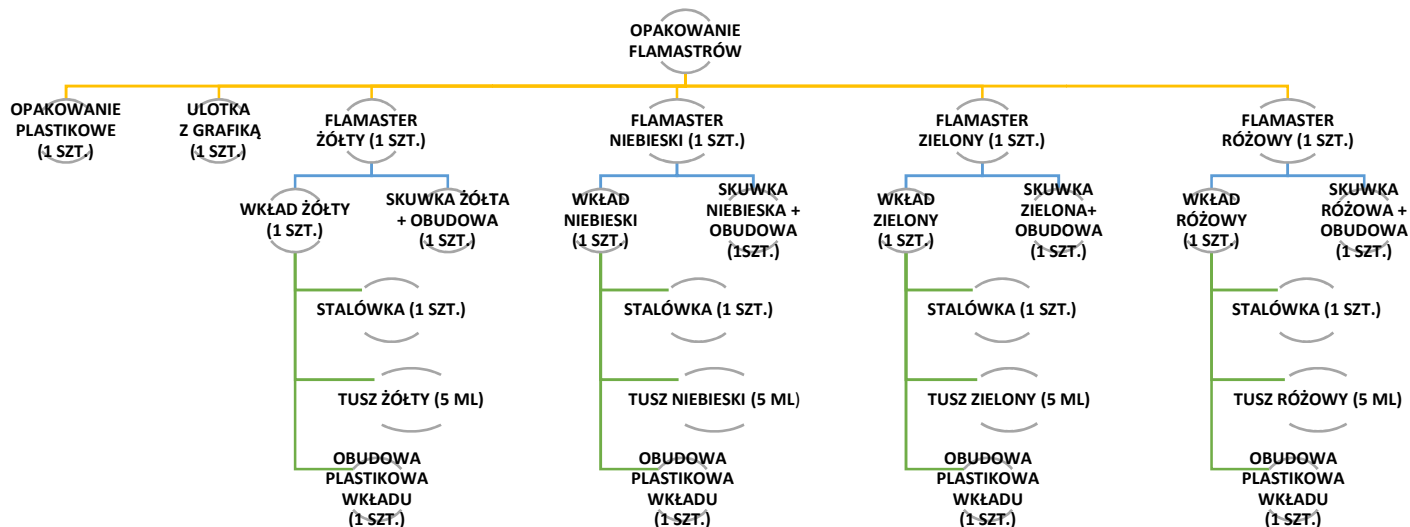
OPAKOWANIE FLAMASTRÓW

OPAKOWANIE PLASTIKOWE (1 SZT.)

ULOTKA Z GRAFIKĄ (1 SZT.)

FLAMASTER ŻÓŁTY (1 SZT.)

WKŁAD ŻÓŁTY (1 SZT.)

SKUWKA ŻÓŁTA + OBUDOWA (1 SZT.)

STALÓWKA (1 SZT.)

TUSZ ŻÓŁTY (5 ML)

OBUDOWA PLASTIKOWA WKŁADU (1 SZT.)

FLAMASTER NIEBIESKI (1 SZT.)

WKŁAD NIEBIESKI (1 SZT.)

SKUWKA NIEBIESKA + OBUDOWA (1SZT.)

STALÓWKA (1 SZT.)

TUSZ NIEBIESKI (5 ML)

OBUDOWA PLASTIKOWA WKŁADU (1 SZT.)

FLAMASTER ZIELONY (1 SZT.)

WKŁAD ZIELONY (1 SZT.)

SKUWKA ZIELONA+ OBUDOWA (1 SZT.)

STALÓWKA (1 SZT.)

TUSZ ZIELONY (5 ML)

OBUDOWA PLASTIKOWA WKŁADU (1 SZT.)

FLAMASTER RÓŻOWY (1 SZT.)

WKŁAD RÓŻOWY (1 SZT.)

SKUWKA RÓŻOWA + OBUDOWA (1 SZT.)

STALÓWKA (1 SZT.)

TUSZ RÓŻOWY (5 ML)

OBUDOWA PLASTIKOWA WKŁADU (1 SZT.)